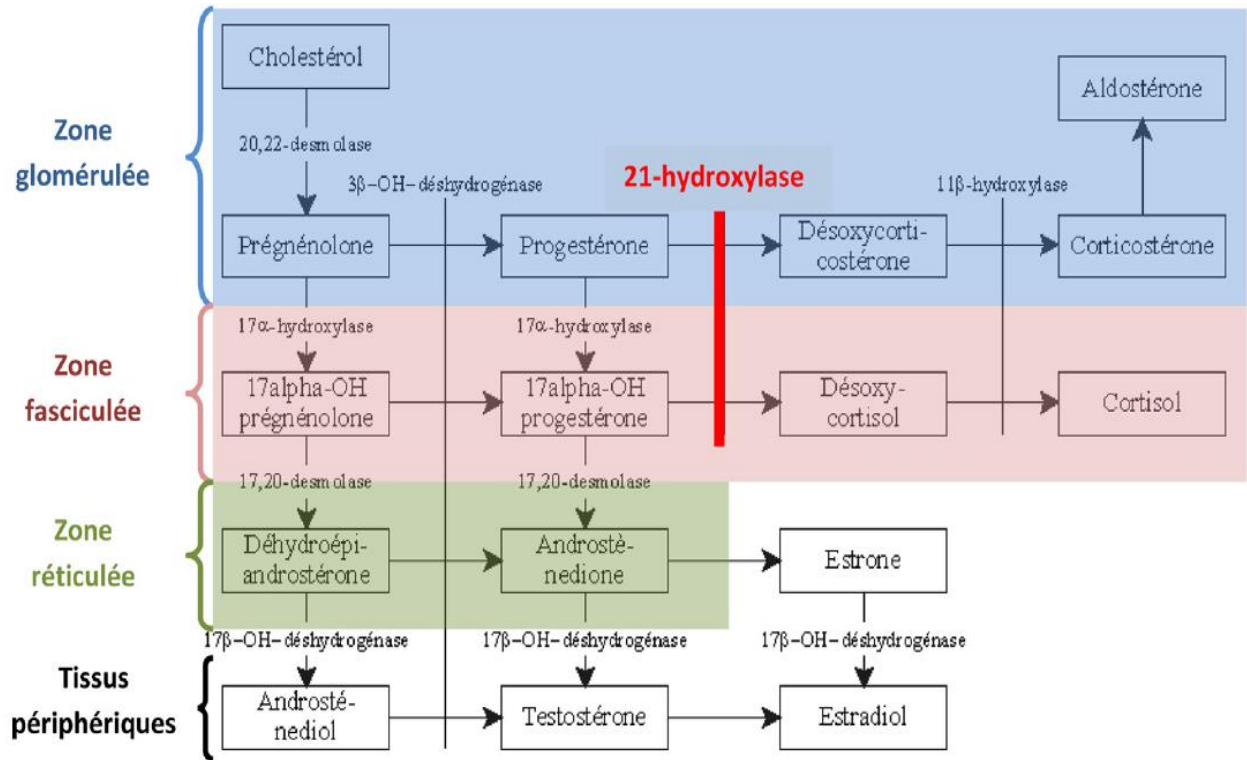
Zone glomérulée

Zone fasciculée

Zone réticulée

Tissus périphériques

Cholestérol

20,22-desmolase

3β-OH-déshydrogénase

21-hydroxylase

11β-hydroxylase

Aldostérone

Prégnénolone

Progestérone

Désoxycorticostérone

Corticostérone

17α-hydroxylase

17α-hydroxylase

17alpha-OH prégnénolone

17alpha-OH progestérone

Désoxycortisol

Cortisol

17,20-desmolase

17,20-desmolase

Déhydroépiandrostérone

Androstènedione

Estrone

17β-OH-déshydrogénase

17β-OH-déshydrogénase

17β-OH-déshydrogénase

Androstènediol

Testostérone

Estradiol